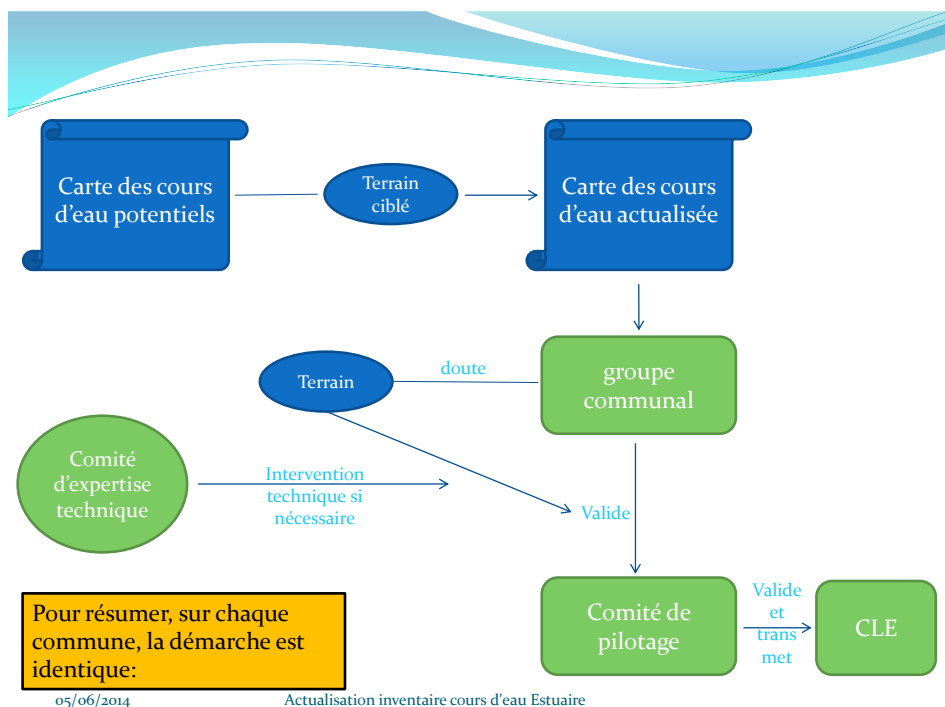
Carte des cours d'eau potentiels

Terrain ciblé

Carte des cours d'eau actualisée

Terrain

doute

groupe communal

Comité d'expertise technique

Intervention technique si nécessaire

Valide

Comité de pilotage

Valide et trans met

CLE

Pour résumer, sur chaque commune, la démarche est identique:

05/06/2014

Actualisation inventaire cours d'eau Estuaire